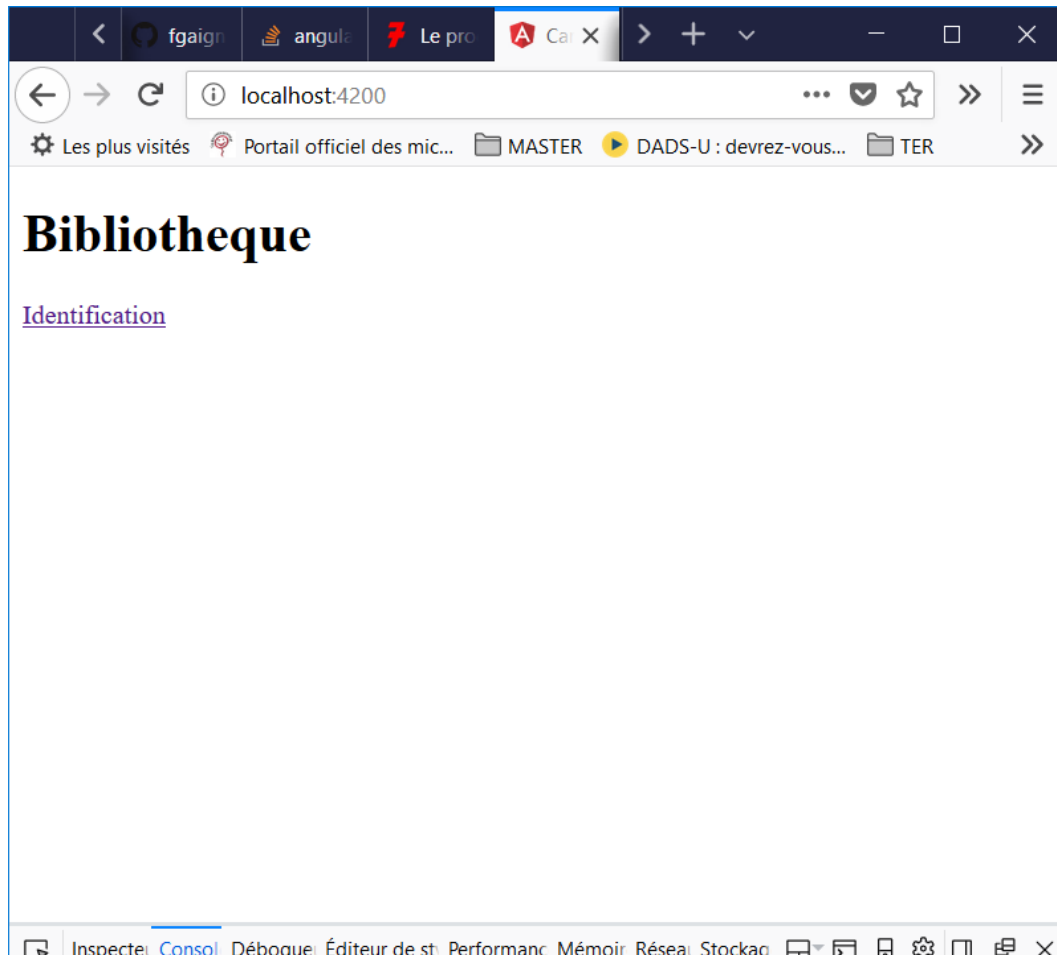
fgaign angula Le pro Ca

localhost:4200

Les plus visités Portail officiel des mic... MASTER DADS-U : devrez-vous... TER

Bibliotheque

Identification

Inspecte Consol Débogue Éditeur de st Performanc Mémoir Résea Stockag